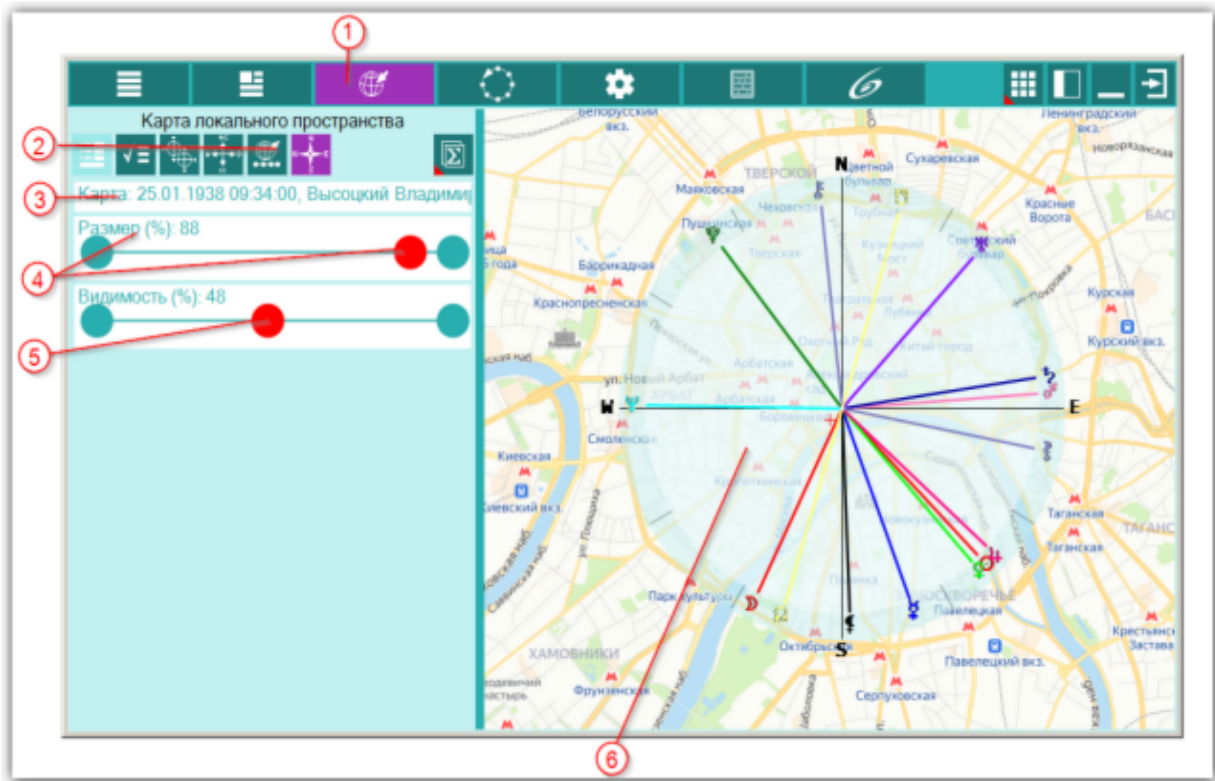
1

Карта локального пространства

2

3 Карта: 25.01.1938 09:34:00, Высоцкий Владими

Размер (%): 88

4

Видимость (%): 48

5

Белорусский вкз.
Ленинградский вкз.
Новорязанская
Тверская
Цветной бульвар
Сухаревская
Маяковская
Чеховская
Трубная
Красные Ворота
Пушкинская
Кузнецкий Мост
Сретенский бульвар
Баррикадная
Тверская
Краснопресненская
Театральная
Лубянка
Курская
Курский вкз.
Охотный Ряд
Китай-город
ул. Новый Арбат
Арбатская
Арбатская
Боровицкая
N
W
E
S
Смоленская
Киевская
Киевский вкз.
Кропоткинская
Таганская
Таганская
Таганская
Парк культуры
Павелецкая
Павелецкий вкз.
Октябрьская
Хамовники
Фрунзенская
Серпуховская
Крестьянская Застава
Замоскворечье
Полянка

6